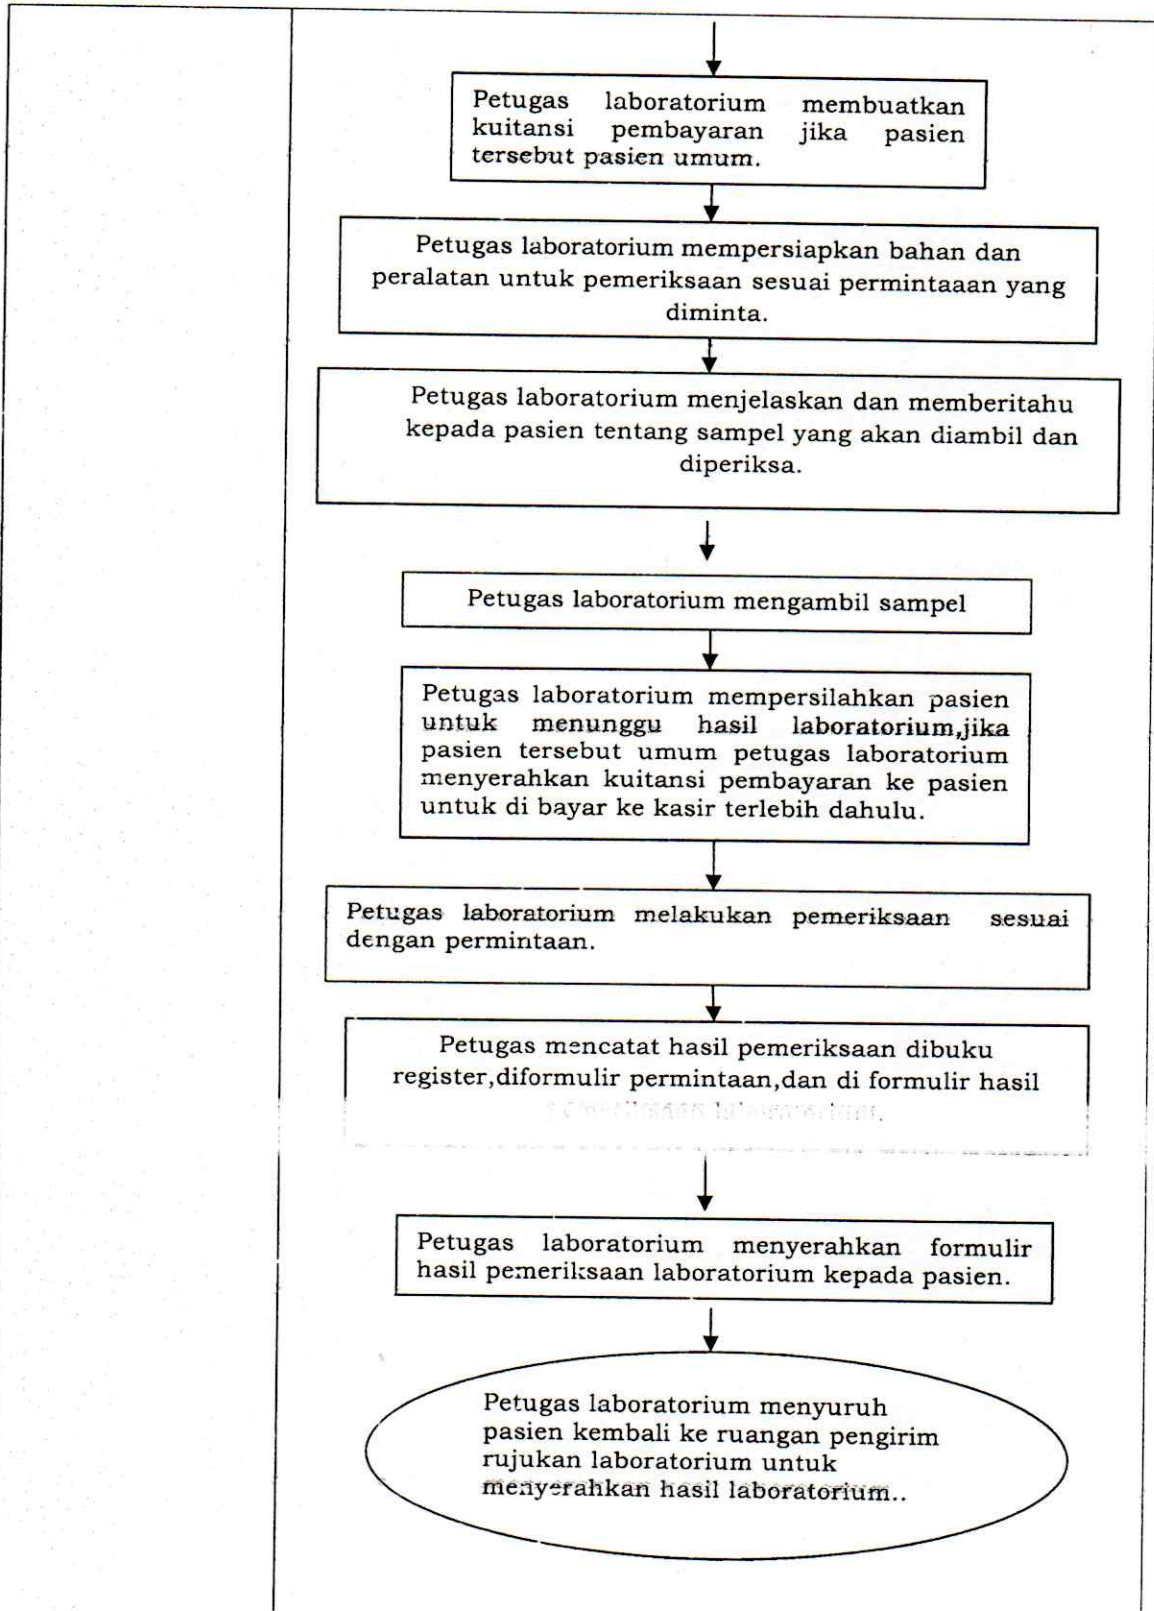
Petugas laboratorium membuatkan kuitansi pembayaran jika pasien tersebut pasien umum.

Petugas laboratorium mempersiapkan bahan dan peralatan untuk pemeriksaan sesuai permintaaan yang diminta.

Petugas laboratorium menjelaskan dan memberitahu kepada pasien tentang sampel yang akan diambil dan diperiksa.

Petugas laboratorium mengambil sampel

Petugas laboratorium mempersilahkan pasien untuk menunggu hasil laboratorium,jika pasien tersebut umum petugas laboratorium menyerahkan kuitansi pembayaran ke pasien untuk di bayar ke kasir terlebih dahulu.

Petugas laboratorium melakukan pemeriksaan sesuai dengan permintaan.

Petugas mencatat hasil pemeriksaan dibuku register,diformulir permintaan,dan di formulir hasil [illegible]

Petugas laboratorium menyerahkan formulir hasil pemeriksaan laboratorium kepada pasien.

Petugas laboratorium menyuruh pasien kembali ke ruangan pengirim rujukan laboratorium untuk menyerahkan hasil laboratorium..